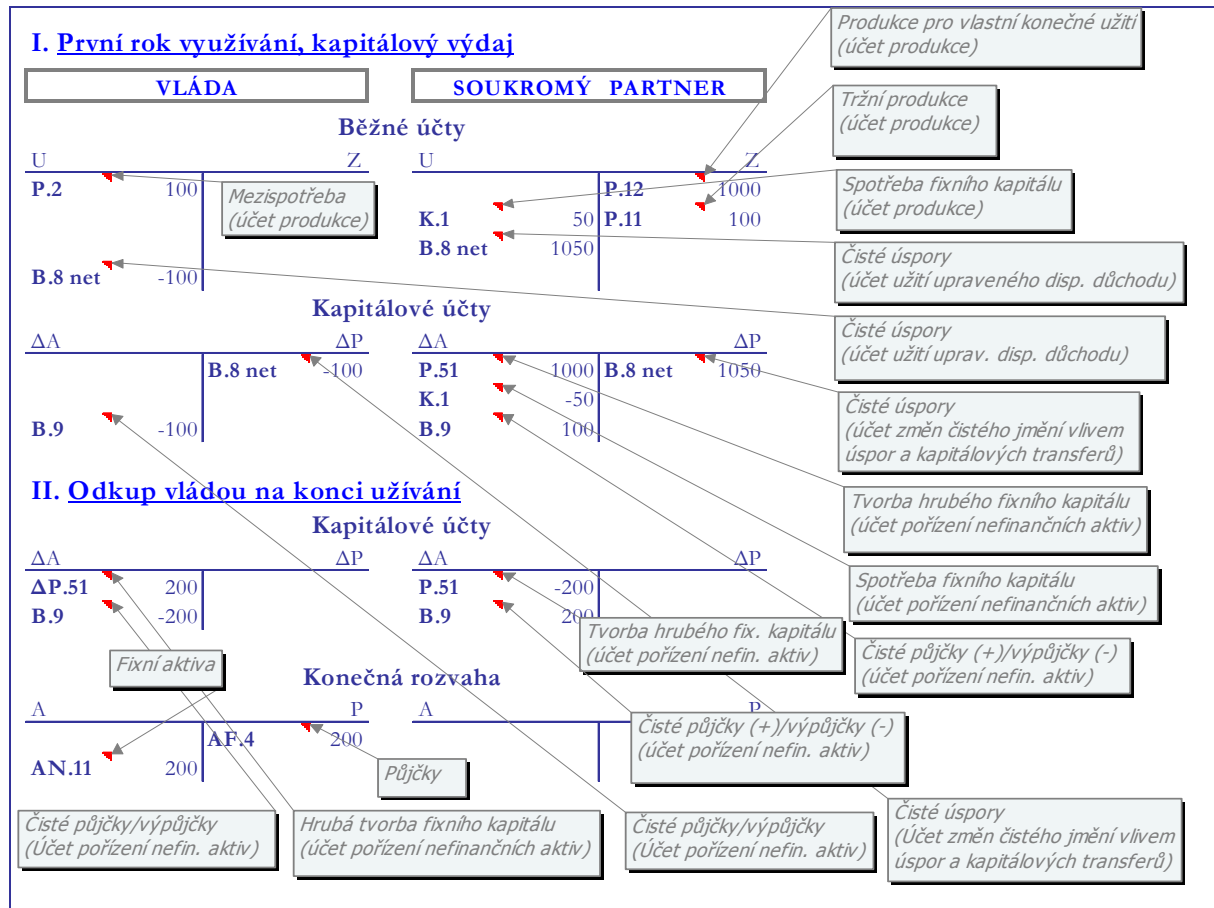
I. První rok využívání, kapitálový výdaj

Produkce pro vlastní konečné užití (účet produkce)

VLÁDA

SOUKROMÝ PARTNER

Tržní produkce (účet produkce)

Běžné účty

U Z

U Z

P.2 100

Mezispotřeba (účet produkce)

P.12 1000

Spotřeba fixního kapitálu (účet produkce)

K.1 50 P.11 100

B.8 net 1050

Čisté úspory (účet užití upraveného disp. důchodu)

B.8 net -100

Kapitálové účty

Čisté úspory (účet užití uprav. disp. důchodu)

ΔA ΔP

ΔA ΔP

B.8 net -100

P.51 1000 B.8 net 1050

K.1 -50

Čisté úspory (účet změn čistého jmění vlivem úspor a kapitálových transferů)

B.9 -100

B.9 100

II. Odkup vládou na konci užívání

Tvorba hrubého fixního kapitálu (účet pořízení nefinančních aktiv)

Kapitálové účty

ΔA ΔP

ΔA ΔP

ΔP.51 200

P.51 -200

Spotřeba fixního kapitálu (účet pořízení nefinančních aktiv)

B.9 -200

B.9 200

Tvorba hrubého fix. kapitálu (účet pořízení nefin. aktiv)

Čisté půjčky (+)/výpůjčky (-) (účet pořízení nefin. aktiv)

Fixní aktiva

Konečná rozvaha

A P

A P

AF.4 200

Čisté půjčky (+)/výpůjčky (-) (účet pořízení nefin. aktiv)

AN.11 200

Půjčky

Čisté úspory (Účet změn čistého jmění vlivem úspor a kapitálových transferů)

Čisté půjčky/výpůjčky (Účet pořízení nefin. aktiv)

Hrubá tvorba fixního kapitálu (účet pořízení nefinančních aktiv)

Čisté půjčky/výpůjčky (Účet pořízení nefin. aktiv)